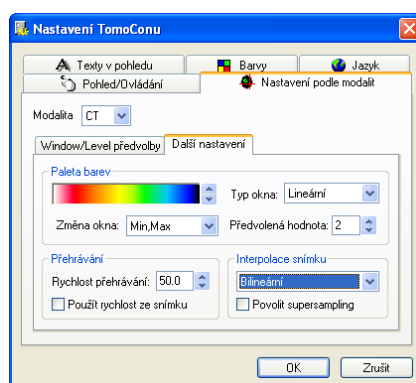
Nastavení TomoConu

Texty v pohledu
Barvy
Jazyk
Pohled/Ovládání
Nastavení podle modalit

Modalita CT

Window/Level předvolby
Další nastavení

Paleta barev
Typ okna: Lineární
Změna okna: Min,Max
Předvolená hodnota: 2

Přehrávání
Rychlost přehrávání: 50.0
Použít rychlost ze snímku

Interpolace snímku
Bilineární
Povolit supersampling

OK
Zrušit